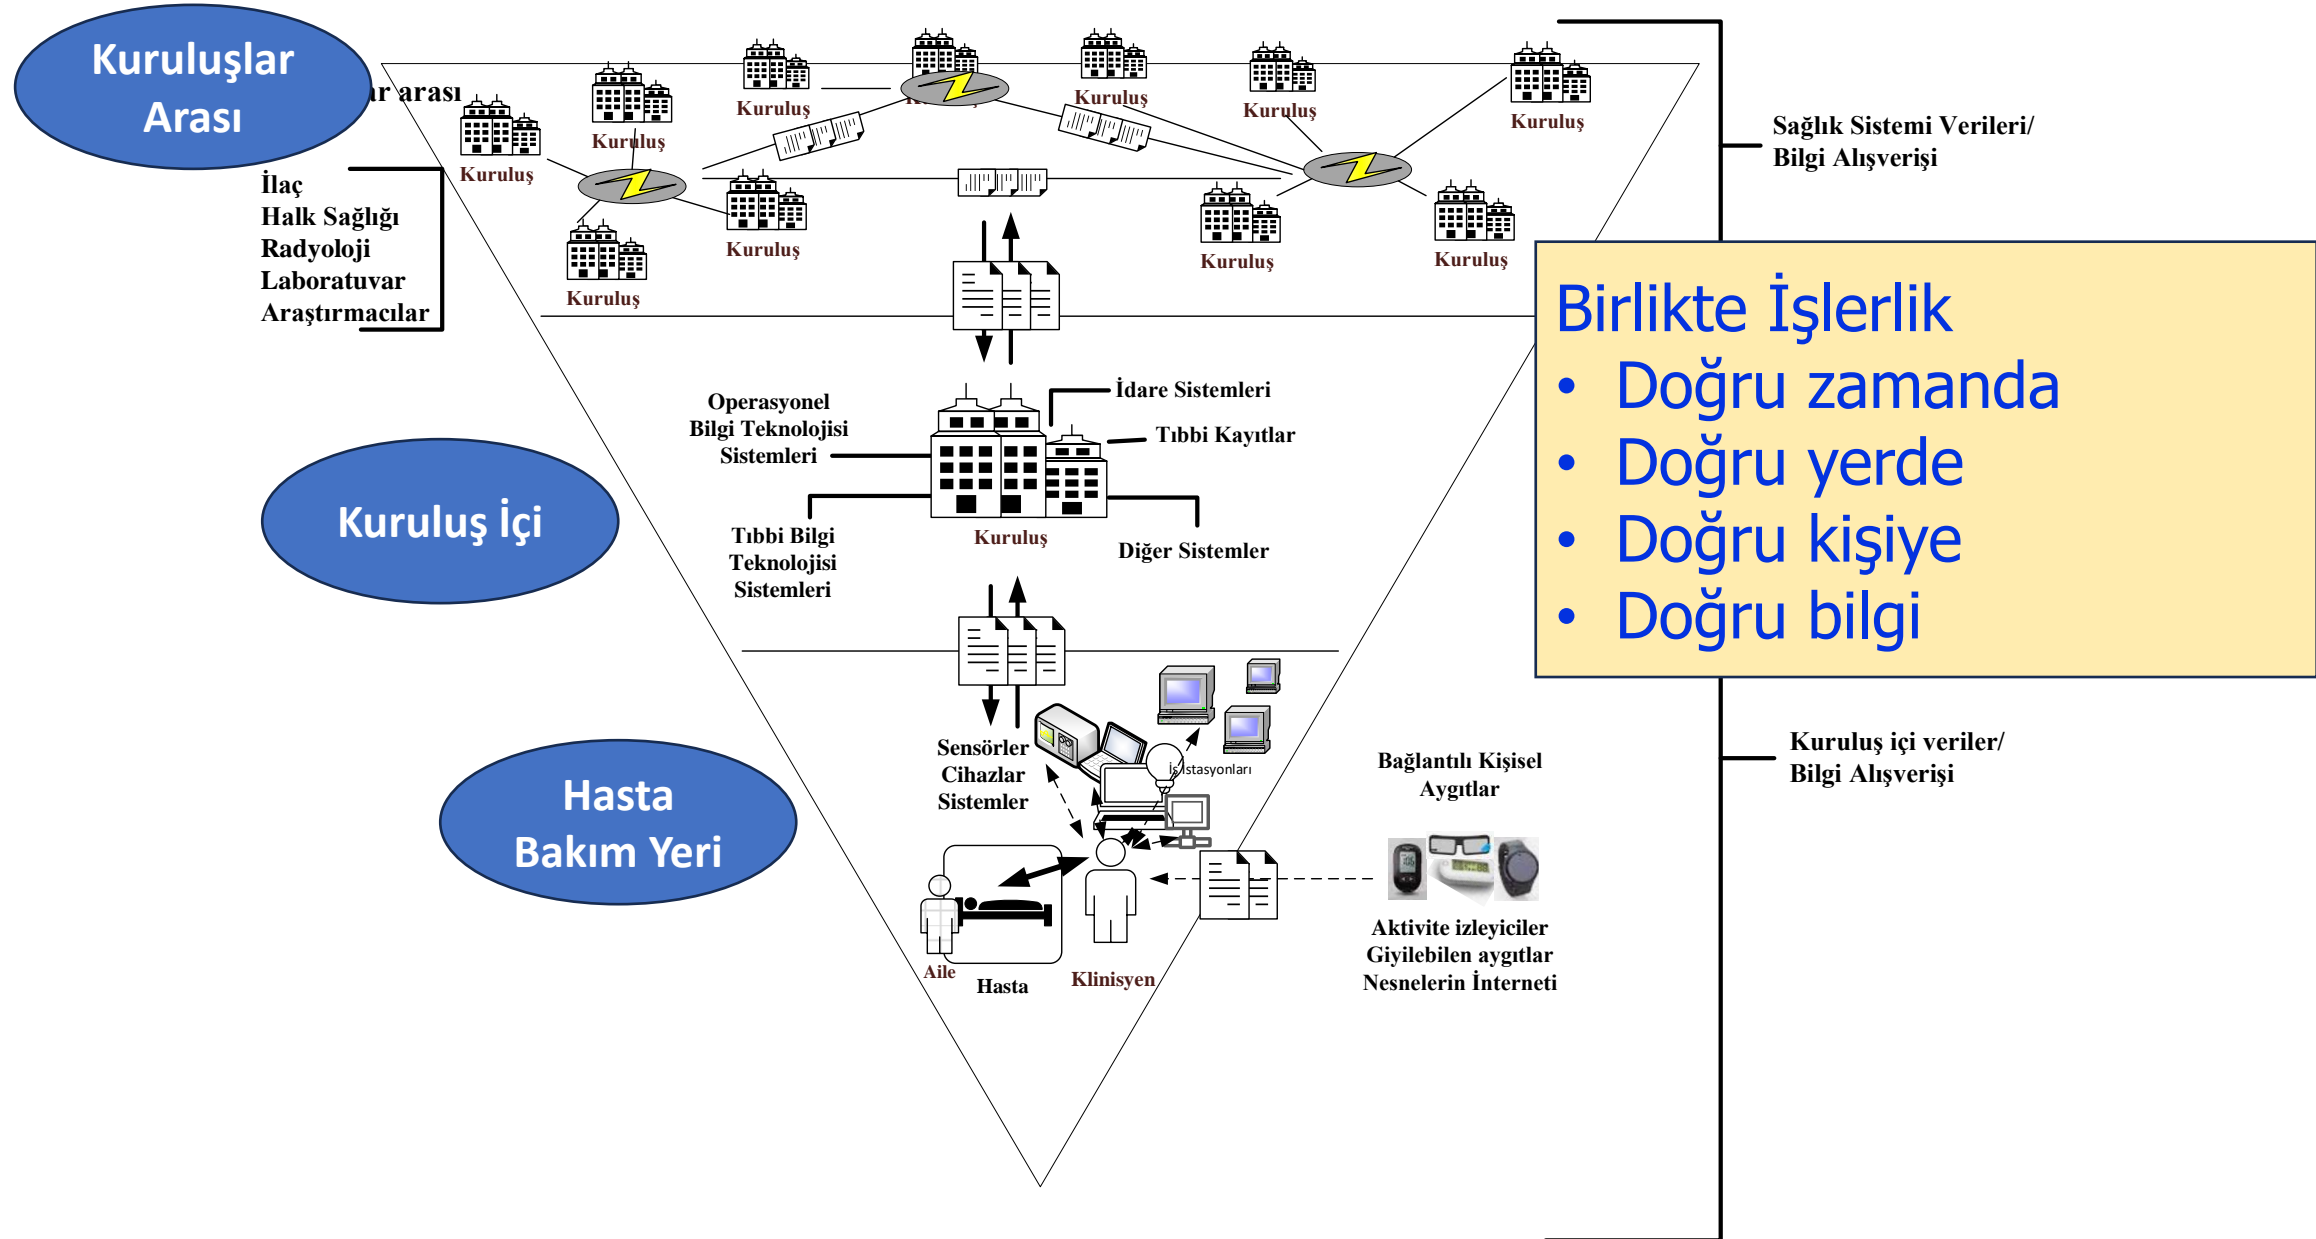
Kuruluşlar Arası

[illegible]r arası

Kuruluş

Kuruluş

Kuruluş

Ku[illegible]

Kuruluş

Kuruluş

Kuruluş

Kuruluş

Kuruluş

Kuruluş

Kuruluş

İlaç
Halk Sağlığı
Radyoloji
Laboratuvar
Araştırmacılar

Sağlık Sistemi Verileri/
Bilgi Alışverişi

Birlikte İşlerlik
• Doğru zamanda
• Doğru yerde
• Doğru kişiye
• Doğru bilgi

Kuruluş İçi

Operasyonel Bilgi Teknolojisi Sistemleri

İdare Sistemleri

Tıbbi Kayıtlar

Kuruluş

Tıbbi Bilgi Teknolojisi Sistemleri

Diğer Sistemler

Hasta Bakım Yeri

Sensörler Cihazlar Sistemler

İş İstasyonları

Bağlantılı Kişisel Aygıtlar

Kuruluş içi veriler/
Bilgi Alışverişi

Aktivite izleyiciler
Giyilebilen aygıtlar
Nesnelerin İnterneti

Aile

Hasta

Klinisyen